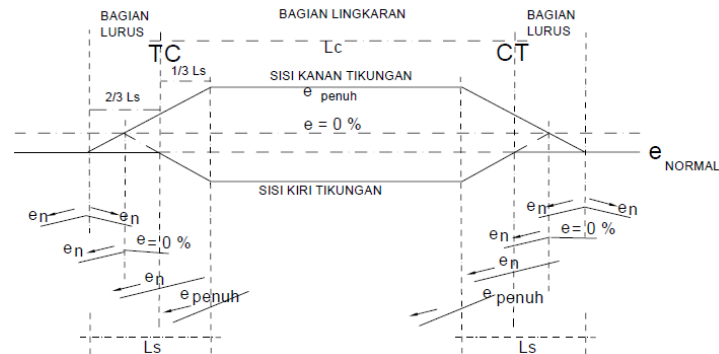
BAGIAN LURUS

BAGIAN LINGKARAN

BAGIAN LURUS

TC

Lc

CT

1/3 Ls

SISI KANAN TIKUNGAN

2/3 Ls

$e_{penuh}$

e = 0 %

$e_{NORMAL}$

SISI KIRI TIKUNGAN

$e_n$ $e_n$

$e_n$

e = 0 %

$e_n$

$e_{penuh}$

$e_n$ $e_n$

$e_n$

e = 0 %

$e_n$

$e_{penuh}$

Ls

Ls